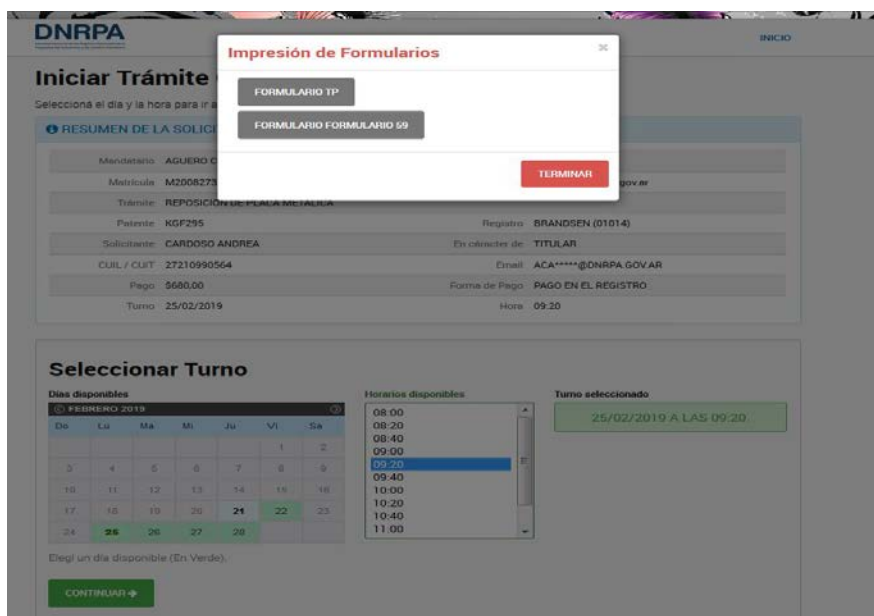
DNRPA

INICIO

Iniciar Trámite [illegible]

Seleccioná el día y la hora para ir a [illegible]

RESUMEN DE LA SOLICI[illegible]

Impresión de Formularios

×

FORMULARIO TP

FORMULARIO FORMULARIO 59

TERMINAR

Mandatario AGUERO C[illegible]

Matrícula M2008273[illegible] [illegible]gov.ar

Trámite REPOSICIÓN DE PLACA METÁLICA

Patente KGF295

Registro BRANDSEN (01014)

Solicitante CARDOSO ANDREA

En carácter de TITULAR

CUIL / CUIT 27210990564

Email ACA*****@DNRPA.GOV.AR

Pago $680,00

Forma de Pago PAGO EN EL REGISTRO

Turno 25/02/2019

Hora 09:20

Seleccionar Turno

Días disponibles

FEBRERO 2019

| Do | Lu | Ma | Mi | Ju | Vi | Sa |
|---|---|---|---|---|---|---|
| | | | | | 1 | 2 |
| 3 | 4 | 5 | 6 | 7 | 8 | 9 |
| 10 | 11 | 12 | 13 | 14 | 15 | 16 |
| 17 | 18 | 19 | 20 | 21 | 22 | 23 |
| 24 | 25 | 26 | 27 | 28 | | |

Elegí un día disponible (En Verde).

CONTINUAR

Horarios disponibles

08:00
08:20
08:40
09:00
09:20
09:40
10:00
10:20
10:40
11:00

Turno seleccionado

25/02/2019 A LAS 09:20